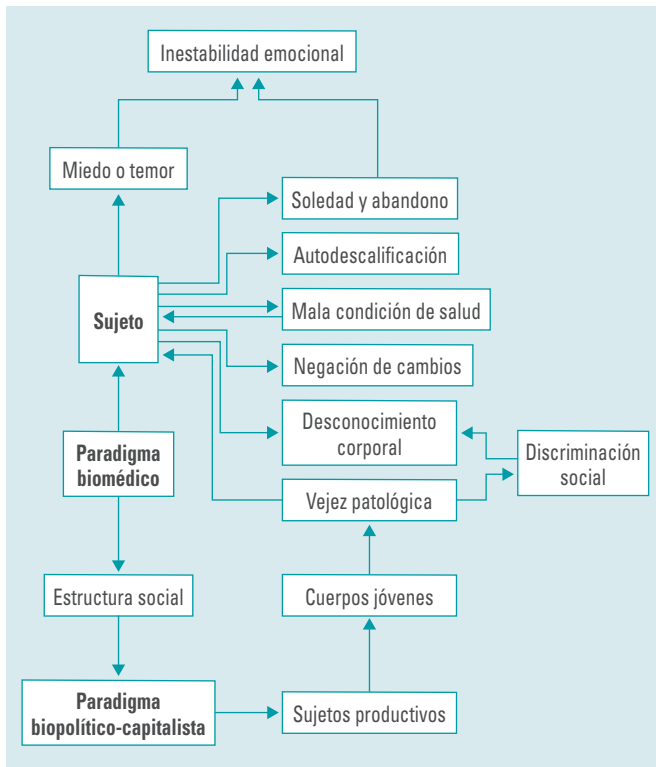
Inestabilidad emocional

Miedo o temor

Soledad y abandono

Autodescalificación

Sujeto

Mala condición de salud

Negación de cambios

Desconocimiento corporal

Discriminación social

Paradigma biomédico

Vejez patológica

Estructura social

Cuerpos jóvenes

Paradigma biopolítico-capitalista

Sujetos productivos